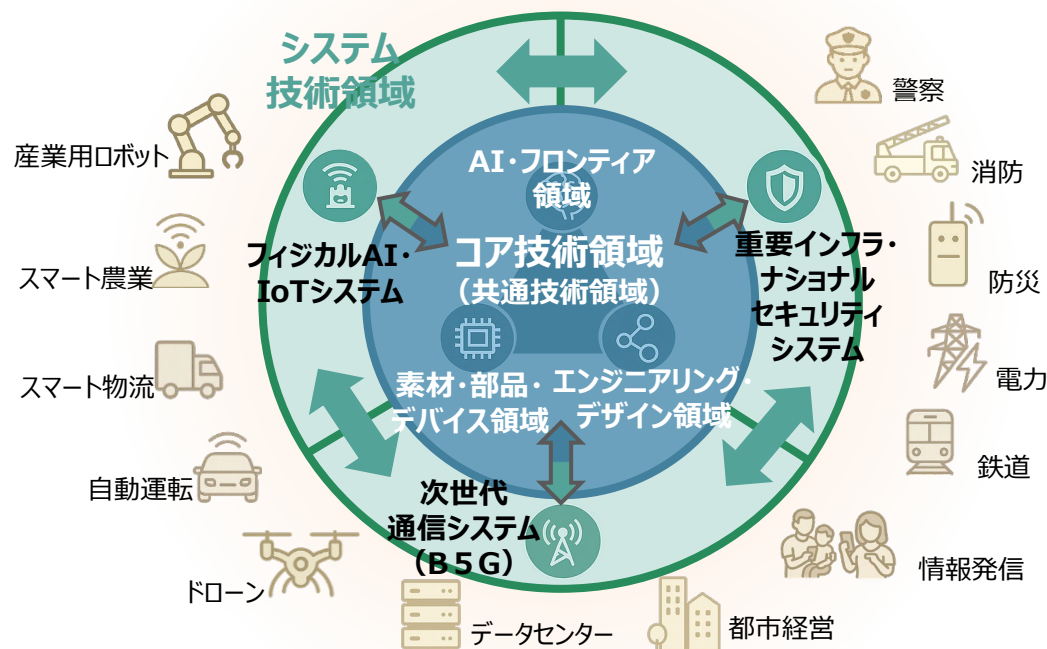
システム
技術領域

産業用ロボット

スマート農業

スマート物流

自動運転

ドローン

データセンター

AI・フロンティア
領域

コア技術領域
（共通技術領域）

フィジカルAI・
IoTシステム

重要インフラ・
ナショナル
セキュリティ
システム

素材・部品・
デバイス領域

エンジニアリング・
デザイン領域

次世代
通信システム
（B5G）

警察

消防

防災

電力

鉄道

情報発信

都市経営